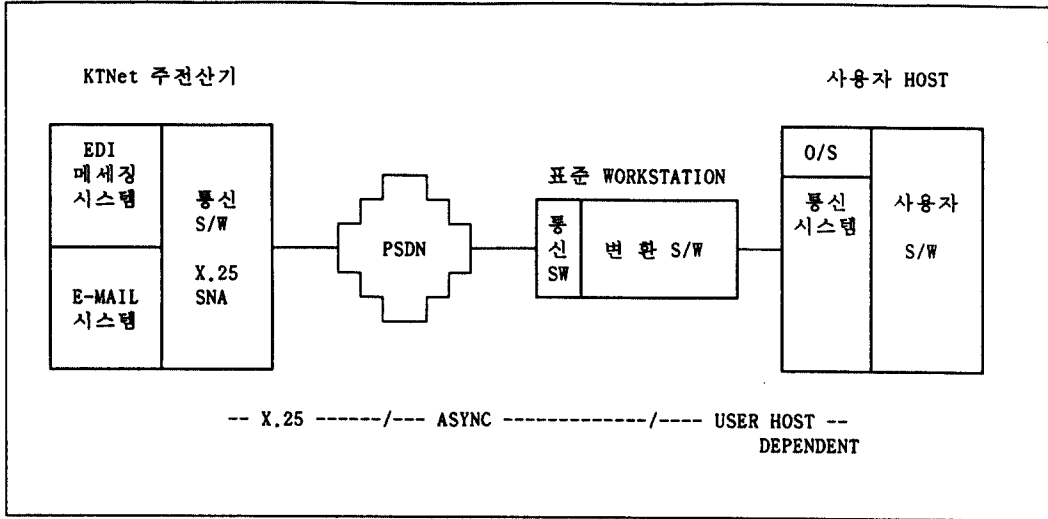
KTNet 주전산기

사용자 HOST

EDI 메세징 시스템

E-MAIL 시스템

통신 S/W

X.25 SNA

PSDN

표준 WORKSTATION

통신 SW

변환 S/W

O/S

통신 시스템

사용자 S/W

-- X.25 ------/--- ASYNC -------------/---- USER HOST -- DEPENDENT